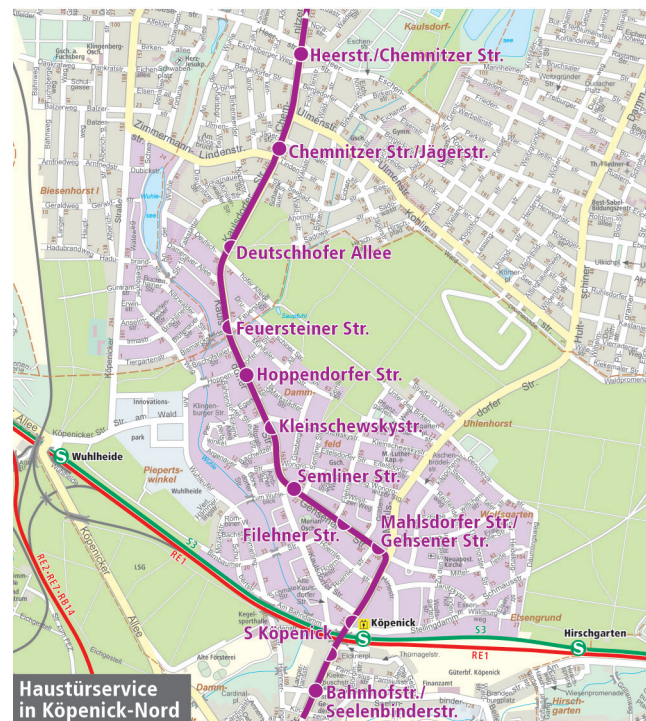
Heerstr./Chemnitzer Str.

Chemnitzer Str./Jägerstr.

Deutschhofer Allee

Feuersteiner Str.

Hoppendorfer Str.

Kleinschewskystr.

Semliner Str.

Mahlsdorfer Str./
Gehsener Str.

Filehner Str.

S Köpenick

Bahnhofstr./
Seelenbinderstr.

Kaulsdorf

Biesenhorst

Wuhlheide

Piepertswinkel

Uhlenhorst

Hirschgarten

Köpenick

Zimmermannstr.

Lindenstr.

Ulmenstr.

Köpenicker Str.

Allee

S3

RE1

RE2/RE7/RB14

Innovations-park

Wuhlheide

Dammfeld

Elsengrund

Hultschiner

Haustürservice
in Köpenick-Nord